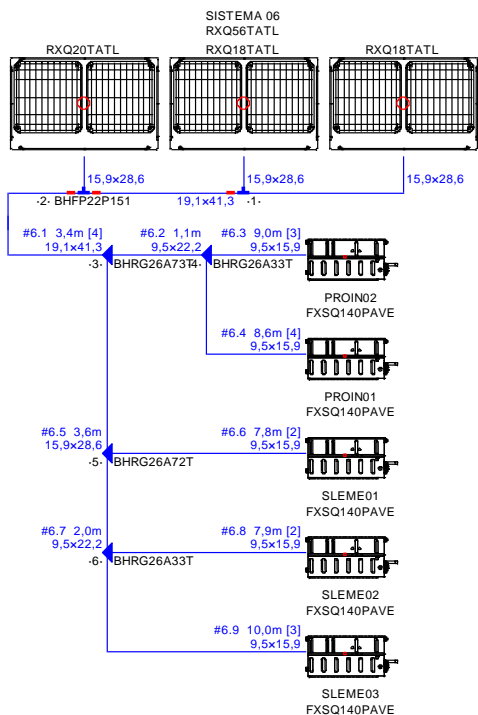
SISTEMA 06
RXQ56TATL

RXQ20TATL
RXQ18TATL
RXQ18TATL

15,9x28,6
15,9x28,6
15,9x28,6

·2· BHFP22P151
19,1x41,3 ·1·

#6.1 3,4m [4]
19,1x41,3
·3· BHRG26A73T

#6.2 1,1m
9,5x22,2
·4· BHRG26A33T

#6.3 9,0m [3]
9,5x15,9

PROIN02
FXSQ140PAVE

#6.4 8,6m [4]
9,5x15,9

PROIN01
FXSQ140PAVE

#6.5 3,6m
15,9x28,6
·5· BHRG26A72T

#6.6 7,8m [2]
9,5x15,9

SLEME01
FXSQ140PAVE

#6.7 2,0m
9,5x22,2
·6· BHRG26A33T

#6.8 7,9m [2]
9,5x15,9

SLEME02
FXSQ140PAVE

#6.9 10,0m [3]
9,5x15,9

SLEME03
FXSQ140PAVE